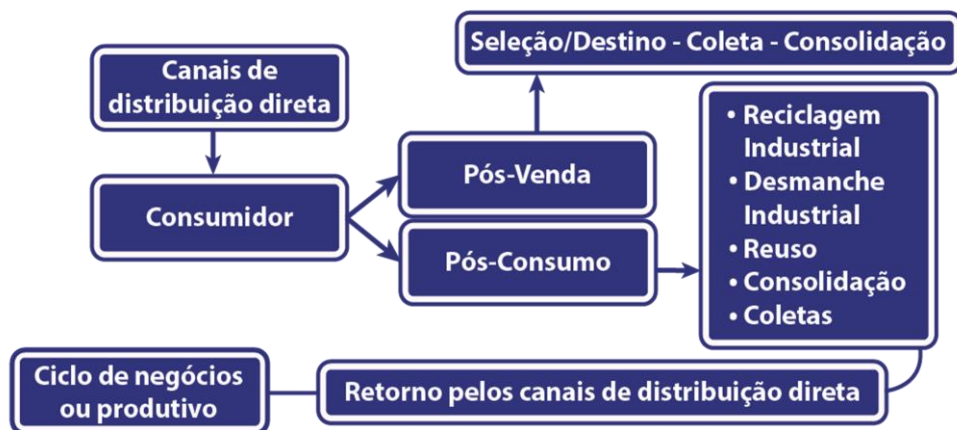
Seleção/Destino - Coleta - Consolidação

Canais de distribuição direta

Consumidor

Pós-Venda

Pós-Consumo

• Reciclagem Industrial
• Desmanche Industrial
• Reuso
• Consolidação
• Coletas

Ciclo de negócios ou produtivo

Retorno pelos canais de distribuição direta